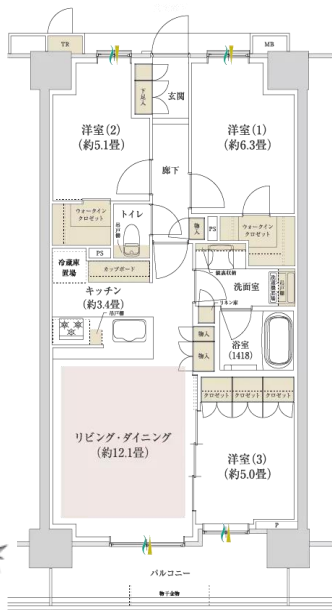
TR
MB
下足入
玄関
洋室(2)
(約5.1畳)
洋室(1)
(約6.3畳)
廊下
ウォークインクロゼット
トイレ
吊戸棚
物入
PS
ウォークインクロゼット
冷蔵庫置場
PS
カップボード
キッチン
(約3.4畳)
吊戸棚
洗濯乾燥機
洗面室
リネン庫
洗濯機置場
物入
物入
浴室
(1418)
リビング・ダイニング
(約12.1畳)
クロゼット
クロゼット
クロゼット
洋室(3)
(約5.0畳)
バルコニー
物干金物